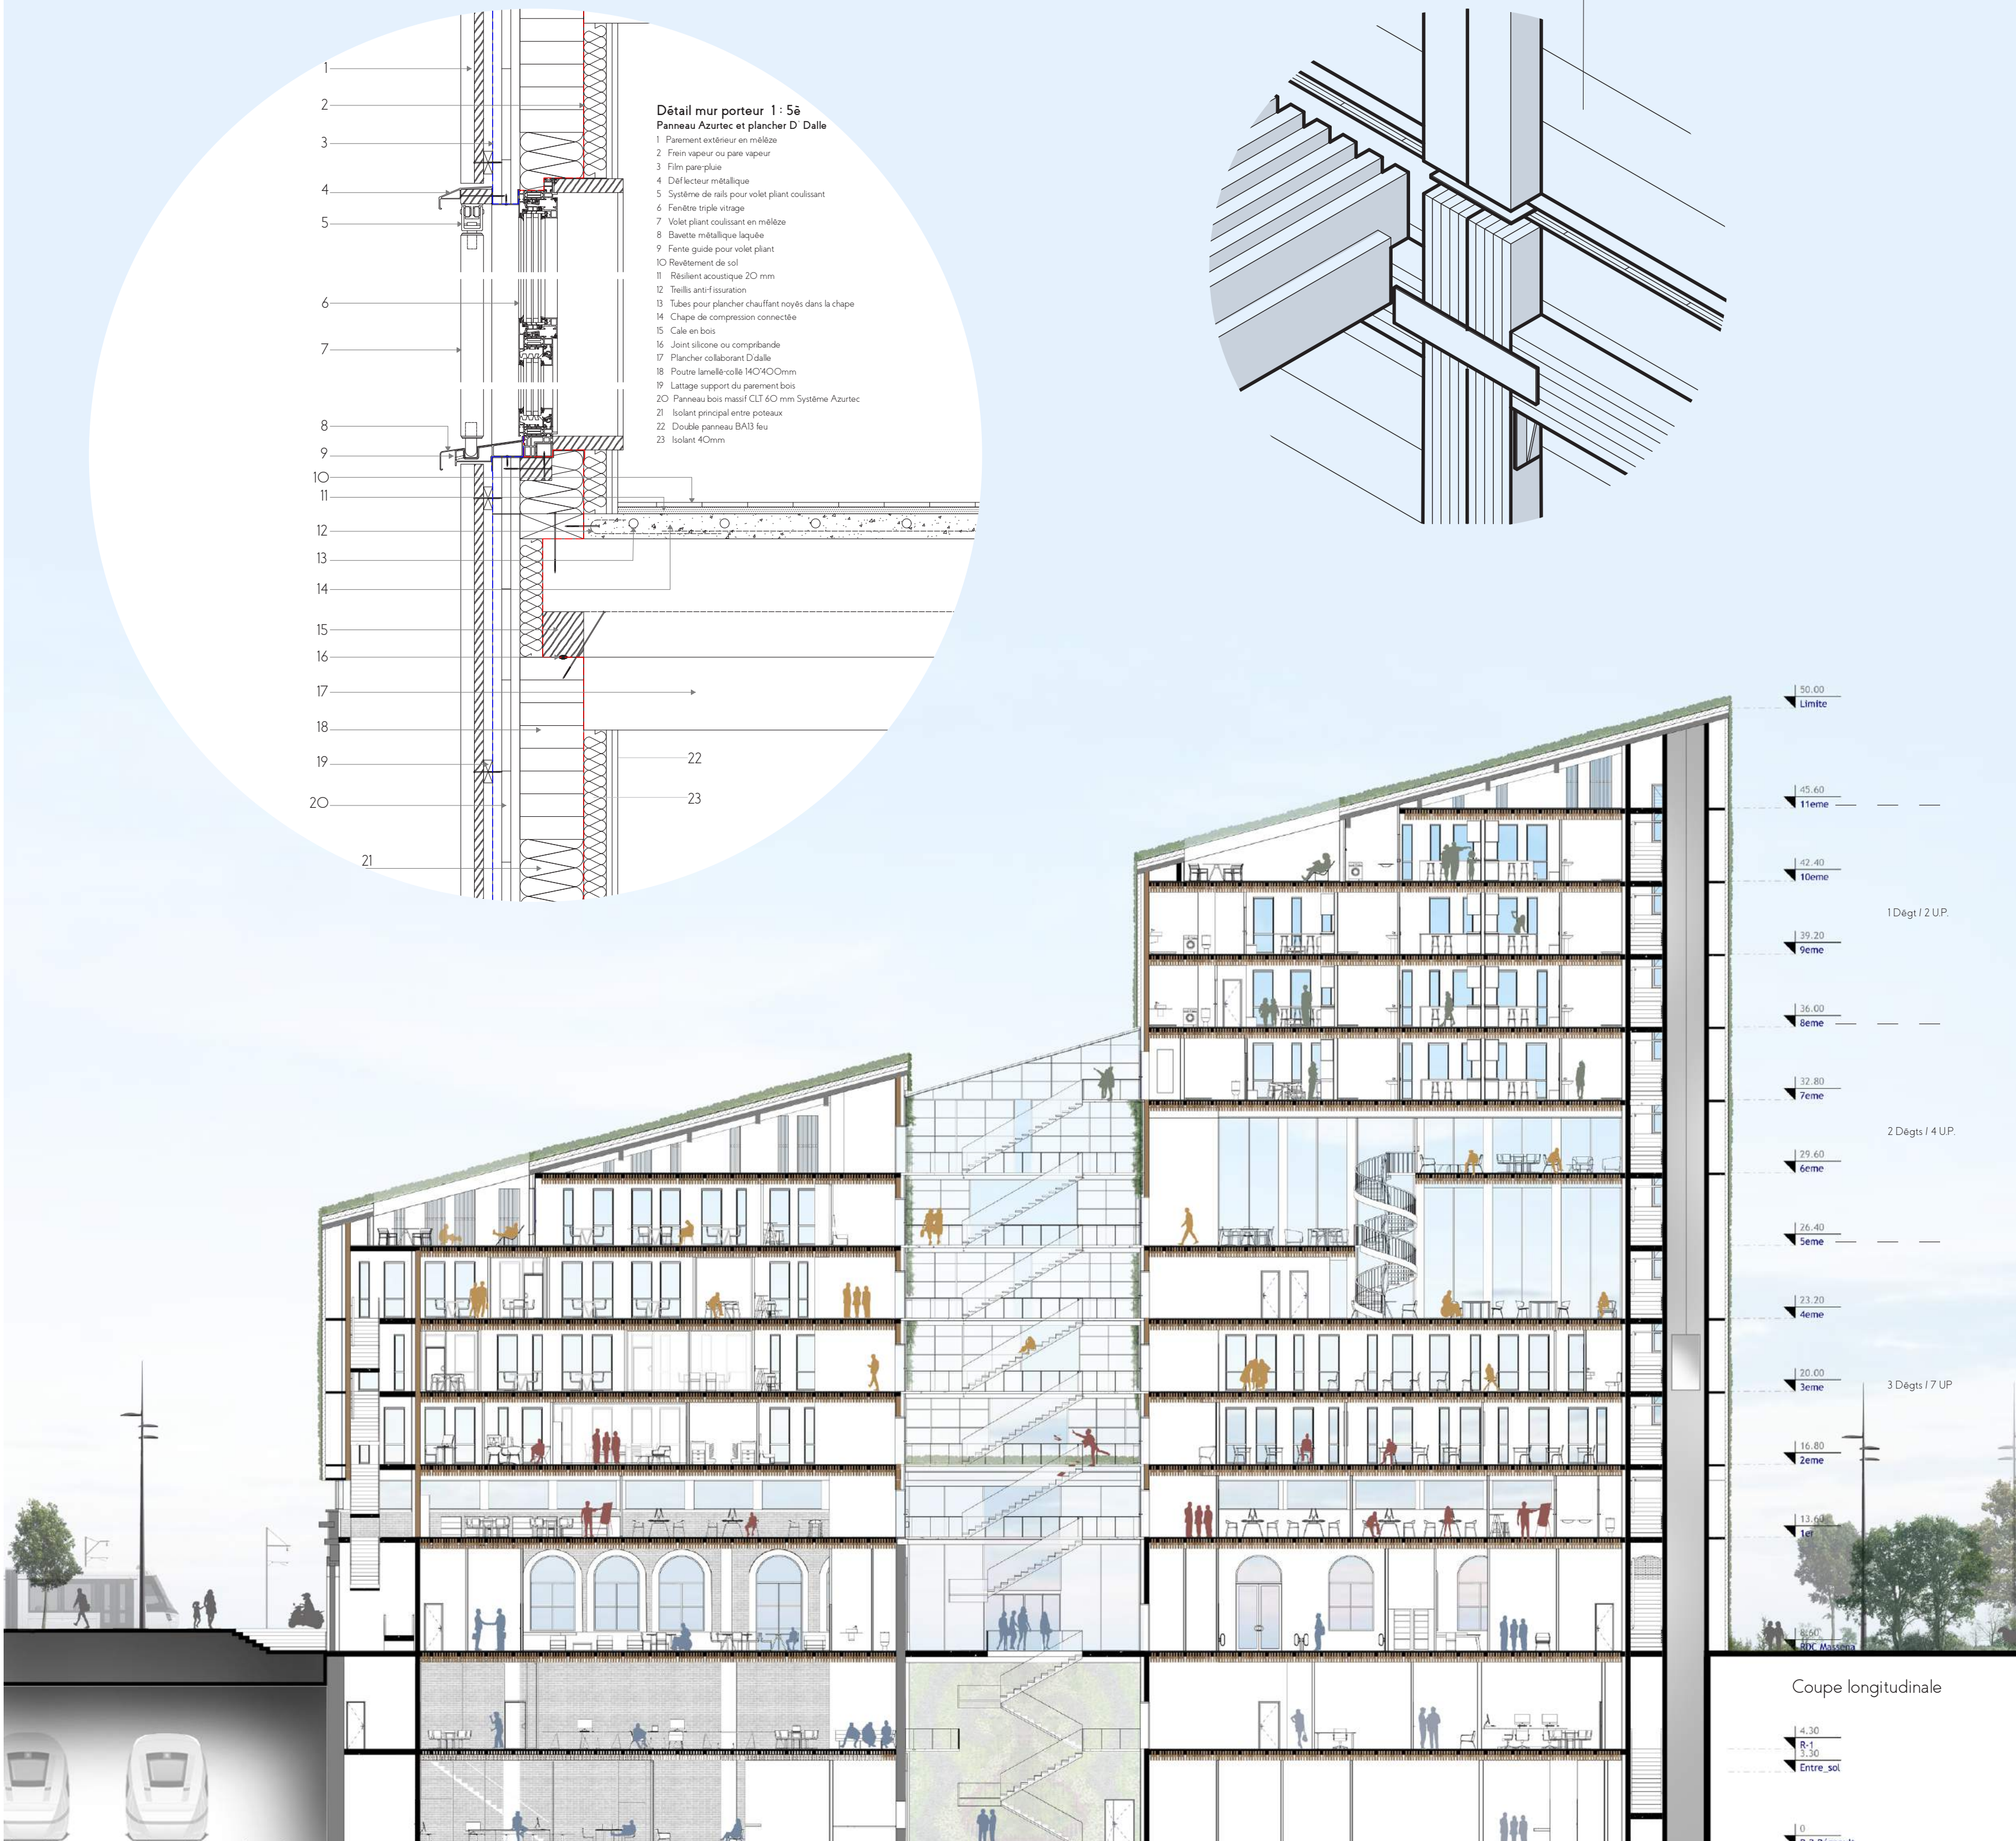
1
2
3
4
5
6
7
8
9
10
11
12
13
14
15
16
17
18
19
20
21
22
23

Dètail mur porteur 1 : 5è
Panneau Azurtec et plancher D' Dalle
1 Parement extérieur en mélèze
2 Frein vapeur ou pare vapeur
3 Film pare-pluie
4 Déflecteur métallique
5 Système de rails pour volet pliant coulissant
6 Fenêtre triple vitrage
7 Volet pliant coulissant en mélèze
8 Bavette métallique laquée
9 Fente guide pour volet pliant
10 Revêtement de sol
11 Résilient acoustique 20 mm
12 Treillis anti-fissuration
13 Tubes pour plancher chauffant noyés dans la chape
14 Chape de compression connectée
15 Cale en bois
16 Joint silicone ou compribande
17 Plancher collaborant D'dalle
18 Poutre lamellé-collé 140*400mm
19 Lattage support du parement bois
20 Panneau bois massif CLT 60 mm Système Azurtec
21 Isolant principal entre poteaux
22 Double panneau BA13 feu
23 Isolant 40mm

50.00
Limite
45.60
11eme
42.40
10eme
1 Dégt / 2 U.P.
39.20
9eme
36.00
8eme
32.80
7eme
2 Dégts / 4 U.P.
29.60
6eme
26.40
5eme
23.20
4eme
20.00
3eme
3 Dégts / 7 UP
16.80
2eme
13.60
1er
8.60
RDC Massena
Coupe longitudinale
4.30
R-1
3.30
Entre_sol
0